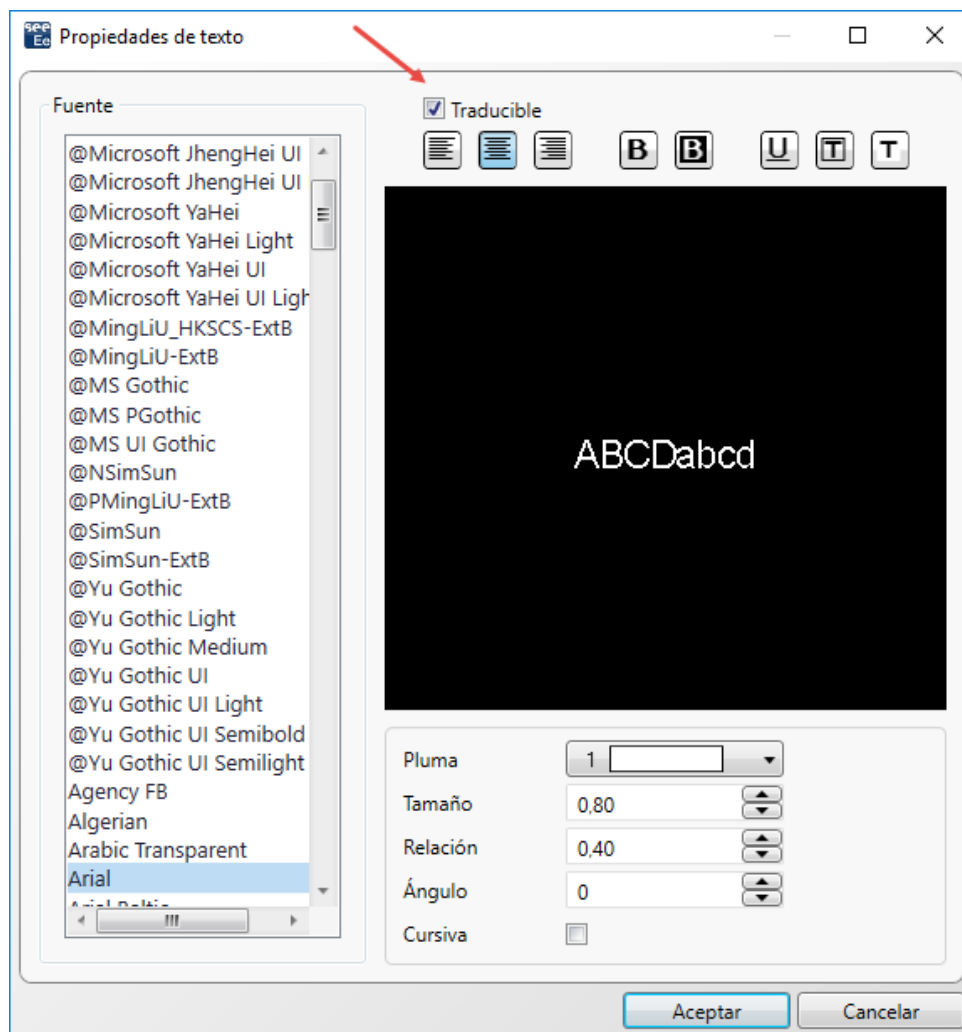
Propiedades de texto

Fuente

@Microsoft JhengHei UI
@Microsoft JhengHei UI
@Microsoft YaHei
@Microsoft YaHei Light
@Microsoft YaHei UI
@Microsoft YaHei UI Ligh
@MingLiU_HKSCS-ExtB
@MingLiU-ExtB
@MS Gothic
@MS PGothic
@MS UI Gothic
@NSimSun
@PMingLiU-ExtB
@SimSun
@SimSun-ExtB
@Yu Gothic
@Yu Gothic Light
@Yu Gothic Medium
@Yu Gothic UI
@Yu Gothic UI Light
@Yu Gothic UI Semibold
@Yu Gothic UI Semilight
Agency FB
Algerian
Arabic Transparent
Arial
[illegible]

Traducible

B B U T T

ABCDabcd

Pluma 1
Tamaño 0,80
Relación 0,40
Ángulo 0
Cursiva

Aceptar Cancelar